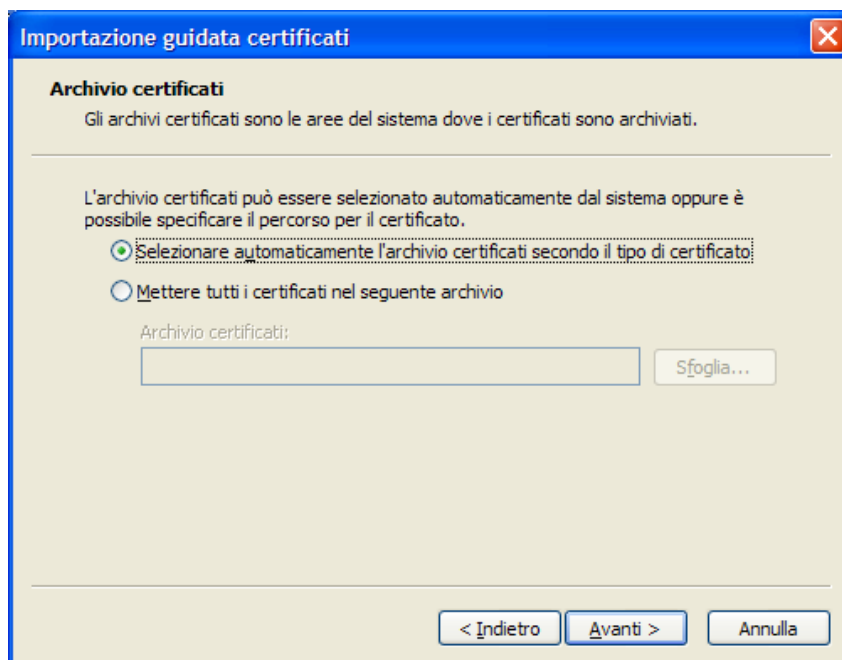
Importazione guidata certificati

Archivio certificati

Gli archivi certificati sono le aree del sistema dove i certificati sono archiviati.

L'archivio certificati può essere selezionato automaticamente dal sistema oppure è possibile specificare il percorso per il certificato.

Selezionare automaticamente l'archivio certificati secondo il tipo di certificato

Mettere tutti i certificati nel seguente archivio

Archivio certificati:

Sfoglia...

< Indietro

Avanti >

Annulla